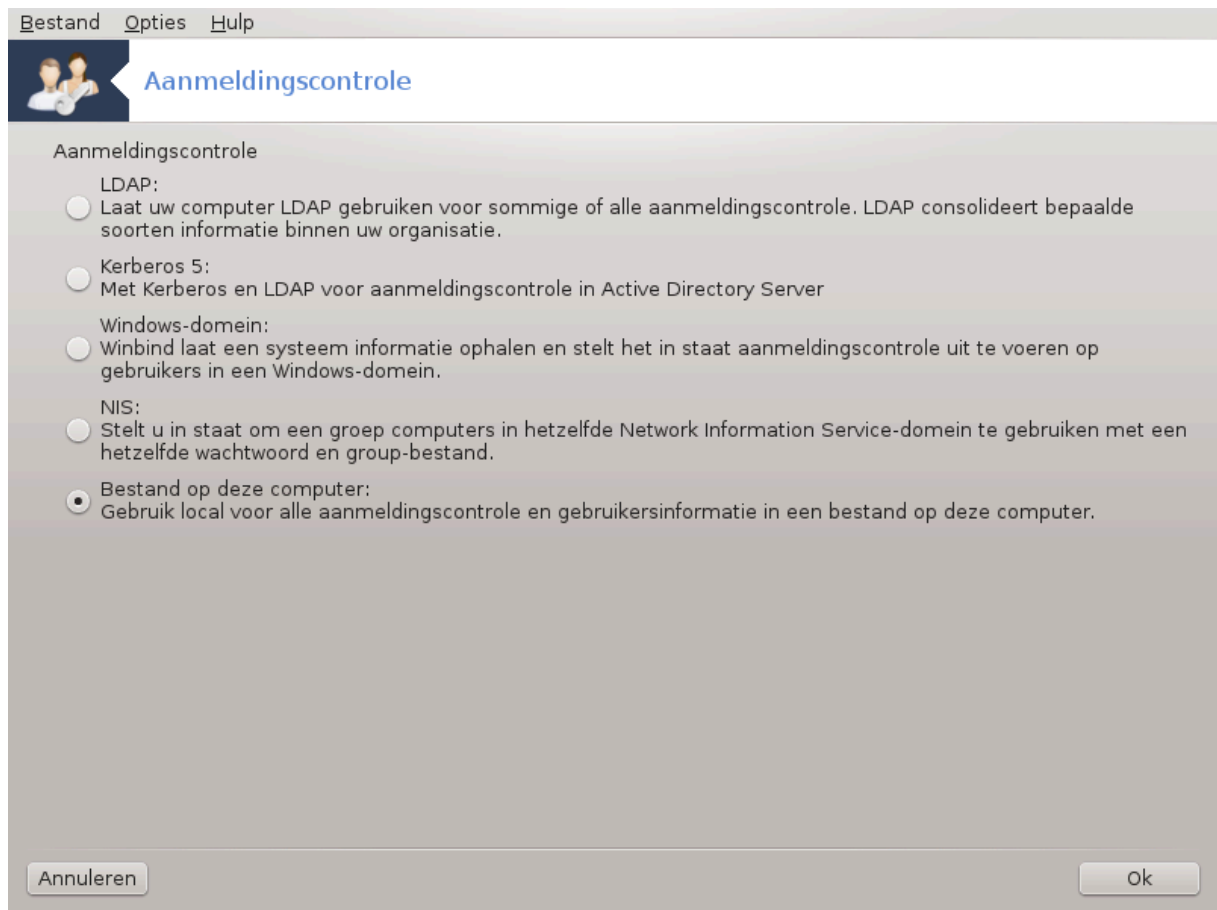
Bestand Opties Hulp

Aanmeldingscontrole

Aanmeldingscontrole

LDAP:
Laat uw computer LDAP gebruiken voor sommige of alle aanmeldingscontrole. LDAP consolideert bepaalde soorten informatie binnen uw organisatie.

Kerberos 5:
Met Kerberos en LDAP voor aanmeldingscontrole in Active Directory Server

Windows-domein:
Winbind laat een systeem informatie ophalen en stelt het in staat aanmeldingscontrole uit te voeren op gebruikers in een Windows-domein.

NIS:
Stelt u in staat om een groep computers in hetzelfde Network Information Service-domein te gebruiken met een hetzelfde wachtwoord en group-bestand.

Bestand op deze computer:
Gebruik local voor alle aanmeldingscontrole en gebruikersinformatie in een bestand op deze computer.

Annuleren

Ok